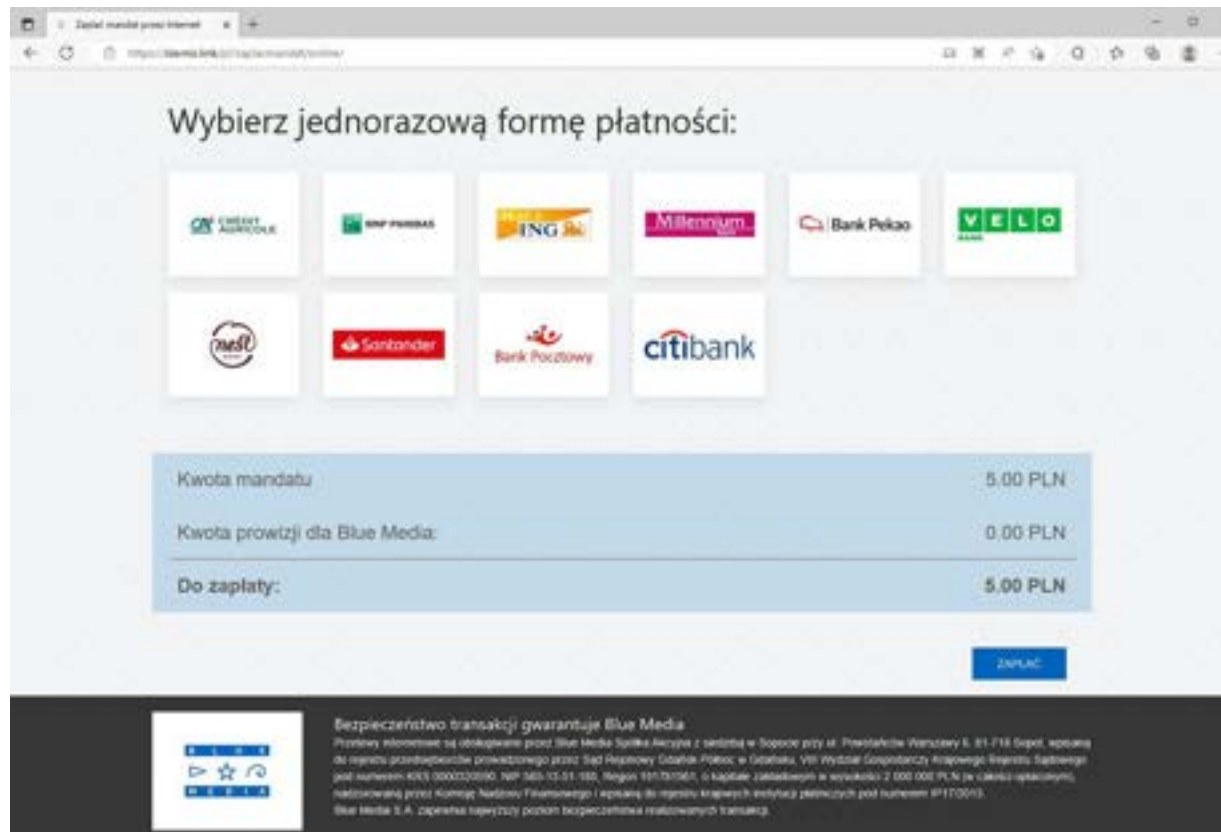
Zapłać mandat przez Internet

Wybierz jednorazową formę płatności:

CRÉDIT AGRICOLE

BNP PARIBAS

ING

Millennium

Bank Pekao

VELO

nest

Santander

Bank Pocztowy

citibank

Kwota mandatu 5.00 PLN

Kwota prowizji dla Blue Media: 0.00 PLN

Do zapłaty: 5.00 PLN

ZAPŁAĆ

BLUE MEDIA

Bezpieczeństwo transakcji gwarantuje Blue Media

Przelewy internetowe są obsługiwane przez Blue Media Spółka Akcyjna z siedzibą w Sopocie przy ul. Powstańców Warszawy 6, 81-718 Sopot, wpisaną do rejestru przedsiębiorców prowadzonego przez Sąd Rejonowy Gdańsk-Północ w Gdańsku, VIII Wydział Gospodarczy Krajowego Rejestru Sądowego pod numerem KRS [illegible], NIP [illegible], Regon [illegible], o kapitale zakładowym w wysokości 2 000 000 PLN (w całości opłaconym), nadzorowaną przez Komisję Nadzoru Finansowego i wpisaną do rejestru krajowych instytucji płatniczych pod numerem IP17/2013.
Blue Media S.A. zapewnia najwyższy poziom bezpieczeństwa realizowanych transakcji.